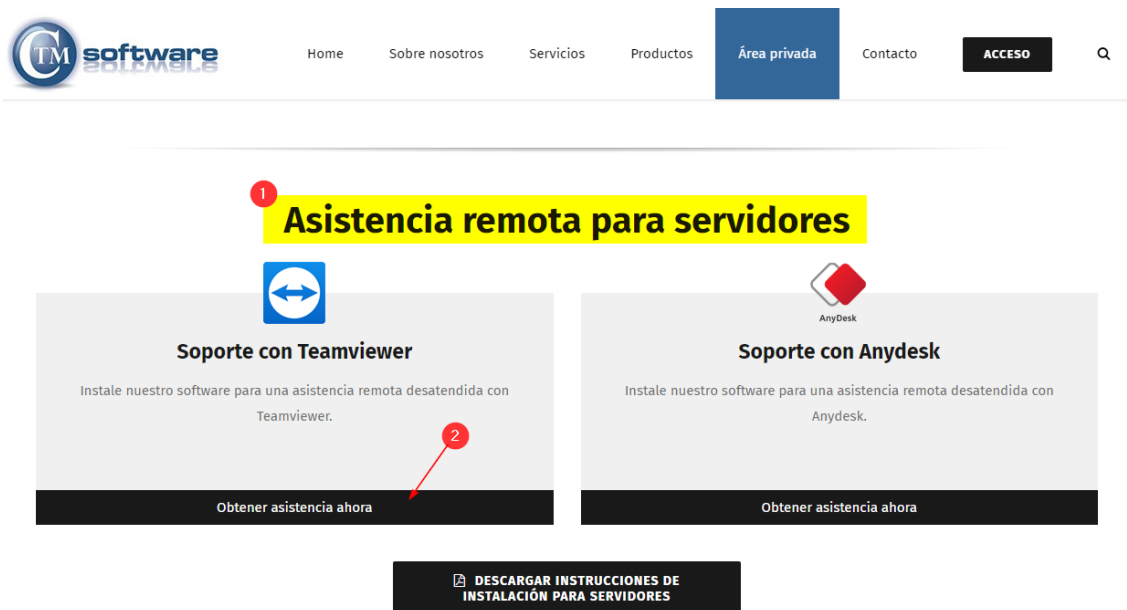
CTM software

Home Sobre nosotros Servicios Productos Área privada Contacto ACCESO

1

Asistencia remota para servidores

AnyDesk

Soporte con Teamviewer

Instale nuestro software para una asistencia remota desatendida con Teamviewer.

2

Obtener asistencia ahora

Soporte con Anydesk

Instale nuestro software para una asistencia remota desatendida con Anydesk.

Obtener asistencia ahora

DESCARGAR INSTRUCCIONES DE INSTALACIÓN PARA SERVIDORES